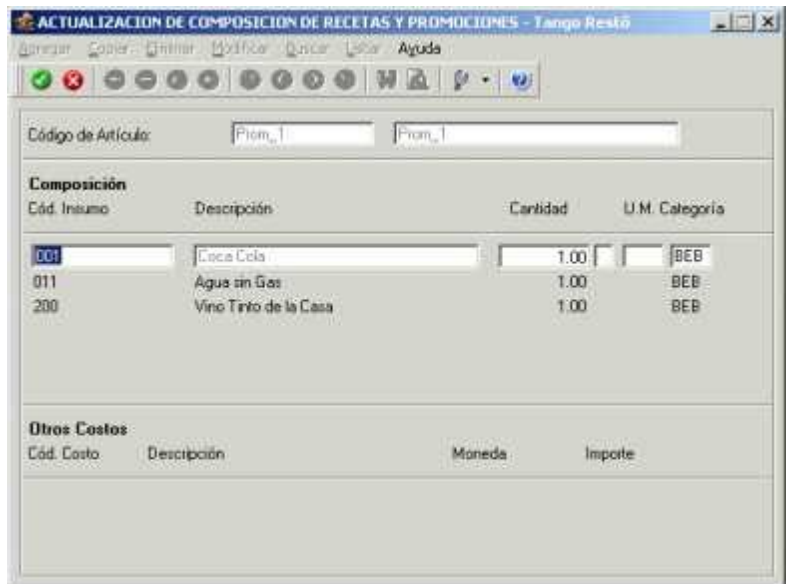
ACTUALIZACION DE COMPOSICION DE RECETAS Y PROMOCIONES - Tango Restó

Agregar Copiar Eliminar Modificar Buscar Listar Ayuda

Código de Artículo: Prom_1 Prom_1

Composición

| Cód. Insumo | Descripción | Cantidad | U.M. | Categoría |
|---|---|---|---|---|
| 001 | Coca Cola | 1.00 | | BEB |
| 011 | Agua sin Gas | 1.00 | | BEB |
| 200 | Vino Tinto de la Casa | 1.00 | | BEB |

Otros Costos

| Cód. Costo | Descripción | Moneda | Importe |
|---|---|---|---|